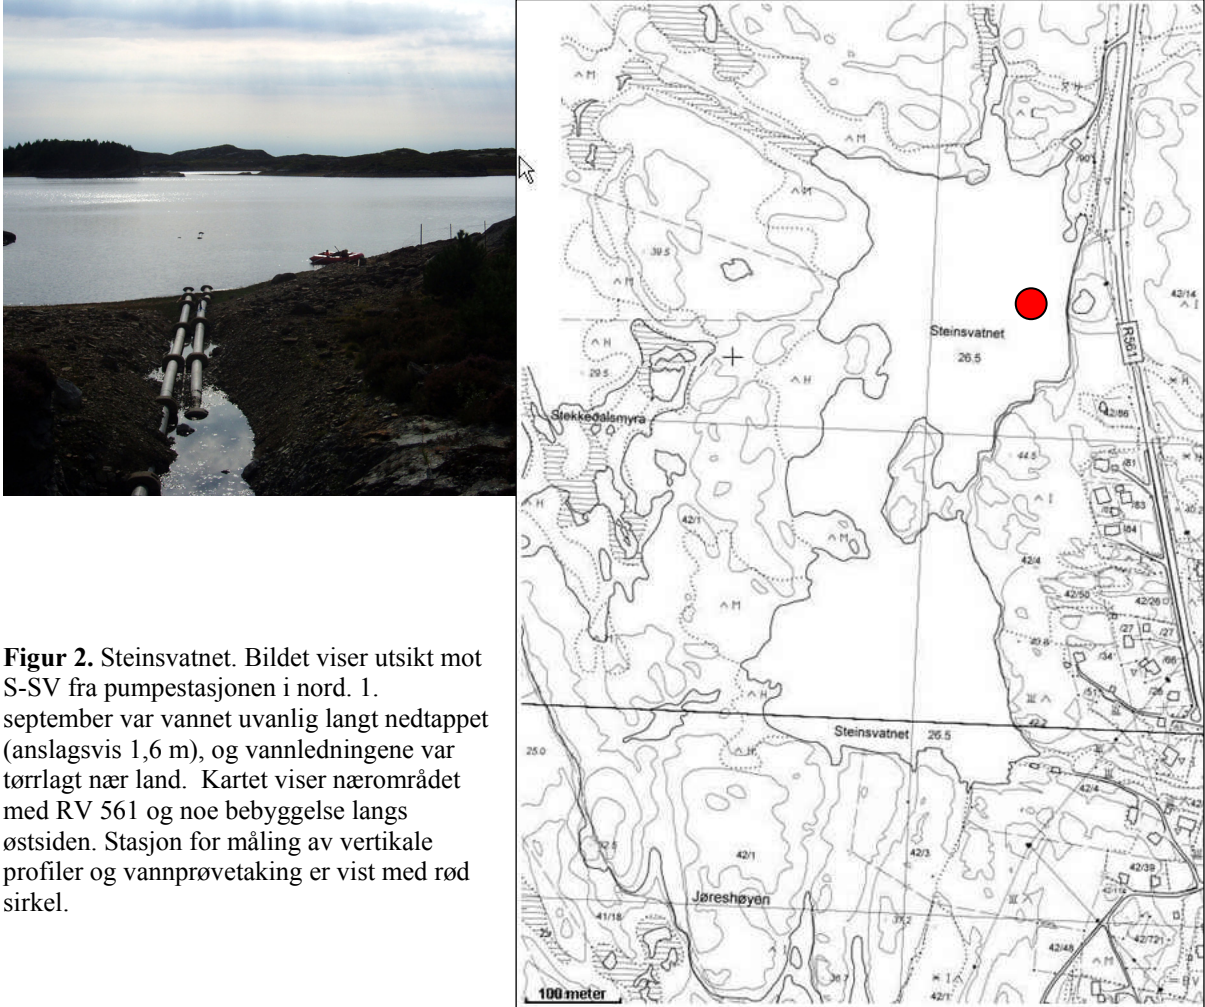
**Figur 2.** Steinsvatnet. Bildet viser utsikt mot S-SV fra pumpestasjonen i nord. 1. september var vannet uvanlig langt nedtappet (anslagsvis 1,6 m), og vannledningene var tørrlagt nær land. Kartet viser nærområdet med RV 561 og noe bebyggelse langs østsiden. Stasjon for måling av vertikale profiler og vannprøvetaking er vist med rød sirkel.

90
39.5
Steinsvatnet
26.5
42/14
R561
29.5
Stekkedalsmyra
42/86
44.5
/81
/83
/84
42/1
42/4
42/50
42/26
/27
/27
/34
/66
Steinsvatnet
26.5
25.0
42/4
32.5
42/1
42/3
42/39
Jøreshøyen
41/18
37.2
42/48
42/721
100 meter
42/1